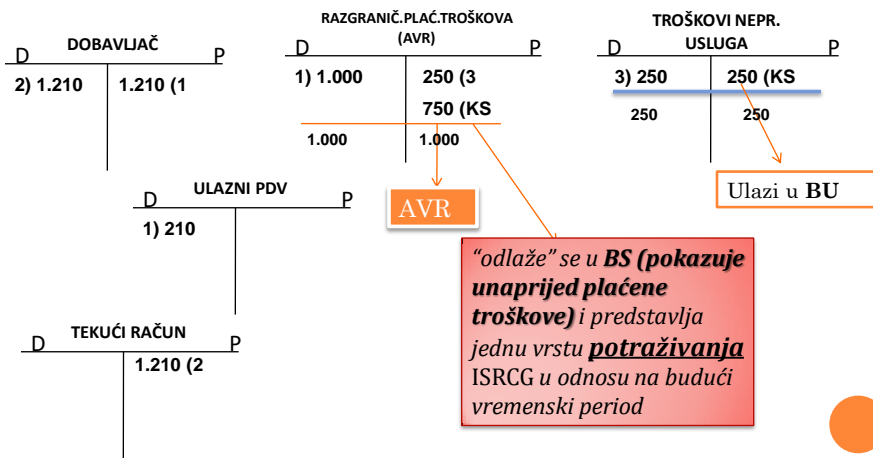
D DOBAVLJAČ P

2) 1.210 | 1.210 (1

RAZGRANIČ.PLAĆ.TROŠKOVA (AVR)

D P

1) 1.000 | 250 (3

750 (KS

1.000 | 1.000

TROŠKOVI NEPR. USLUGA

D P

3) 250 | 250 (KS

250 | 250

Ulazi u BU

D ULAZNI PDV P

1) 210

AVR

D TEKUĆI RAČUN P

1.210 (2

"odlaže" se u BS (pokazuje unaprijed plaćene troškove) i predstavlja jednu vrstu potraživanja ISRCG u odnosu na budući vremenski period